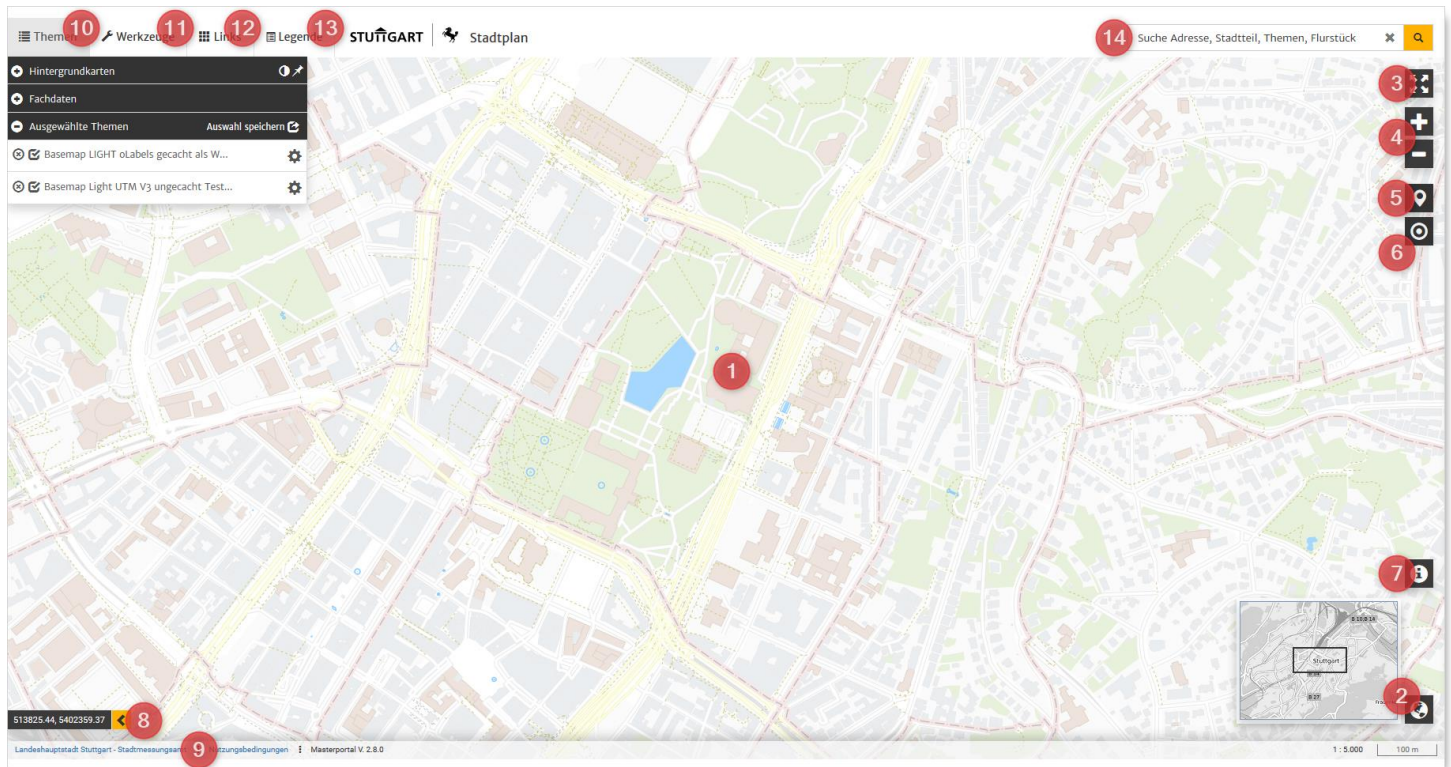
Themen 10 Werkzeuge 11 Links 12 Legende 13 STUTTGART Stadtplan

14 Suche Adresse, Stadtteil, Themen, Flurstück

Hintergrundkarten
Fachdaten
Ausgewählte Themen Auswahl speichern
Basemap LIGHT oLabels gecacht als W...
Basemap Light UTM V3 ungecacht Test...

3
4
5
6
1
7
2

Stuttgart
B 10 B 14
B 27

513825.44, 5402359.37 8

Landeshauptstadt Stuttgart - Stadtmessungsamt 9 Nutzungsbedingungen Masterportal V. 2.8.0

1 : 5.000 100 m